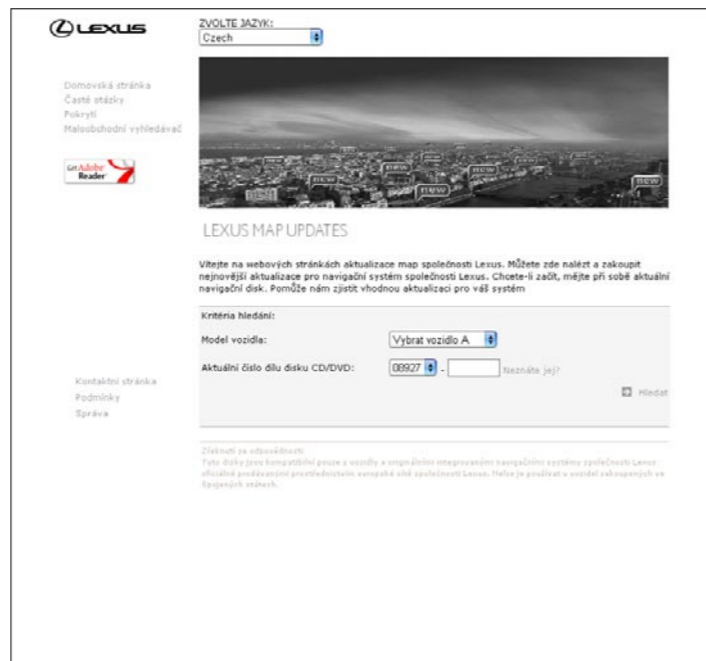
LEXUS

ZVOLTE JAZYK:
Czech

Domovská stránka
Časté otázky
Pokrytí
Maloobchodní vyhledávač

Get Adobe Reader

new
new
new
new
new
new

LEXUS MAP UPDATES

Vítejte na webových stránkách aktualizace map společnosti Lexus. Můžete zde nalézt a zakoupit nejnovější aktualizace pro navigační systém společnosti Lexus. Chcete-li začít, mějte při sobě aktuální navigační disk. Pomůže nám zjistit vhodnou aktualizaci pro váš systém

Kritéria hledání:

Model vozidla: Vybrat vozidlo A

Aktuální číslo dílu disku CD/DVD: 08927 - Neznáte jej?

Hledat

Kontaktní stránka
Podmínky
Správa

Zřeknutí se odpovědnosti
Tyto disky jsou kompatibilní pouze s vozidly s originálními integrovanými navigačními systémy společnosti Lexus oficiálně prodávanými prostřednictvím evropské sítě společnosti Lexus. Nelze je používat u vozidel zakoupených ve Spojených státech.